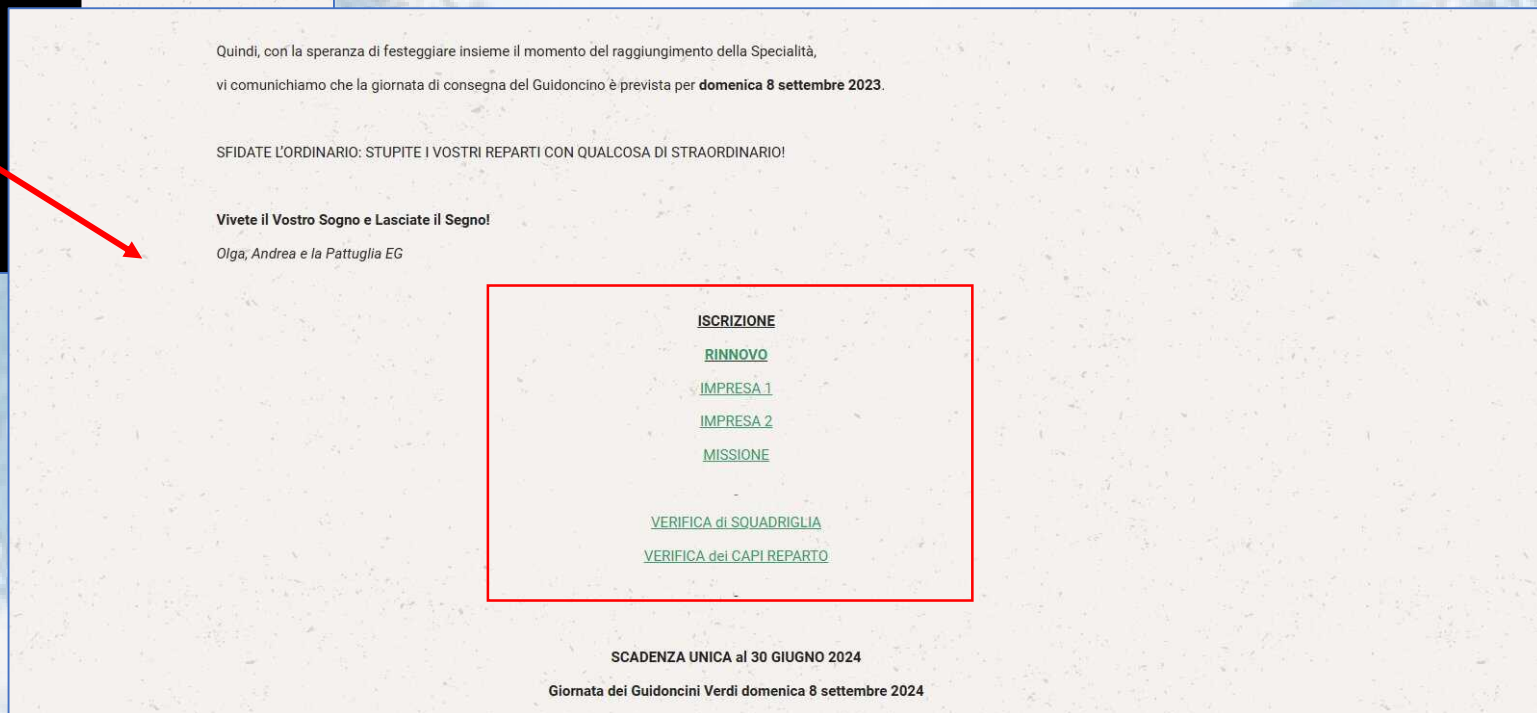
Quindi, con la speranza di festeggiare insieme il momento del raggiungimento della Specialità,

vi comunichiamo che la giornata di consegna del Guidoncino è prevista per **domenica 8 settembre 2023**.

SFIDATE L'ORDINARIO: STUPITE I VOSTRI REPARTI CON QUALCOSA DI STRAORDINARIO!

**Vivete il Vostro Sogno e Lasciate il Segno!**

*Olga, Andrea e la Pattuglia EG*

ISCRIZIONE

RINNOVO

IMPRESA 1

IMPRESA 2

MISSIONE

-

VERIFICA di SQUADRIGLIA

VERIFICA dei CAPI REPARTO

-

SCADENZA UNICA al 30 GIUGNO 2024

Giornata dei Guidoncini Verdi domenica 8 settembre 2024